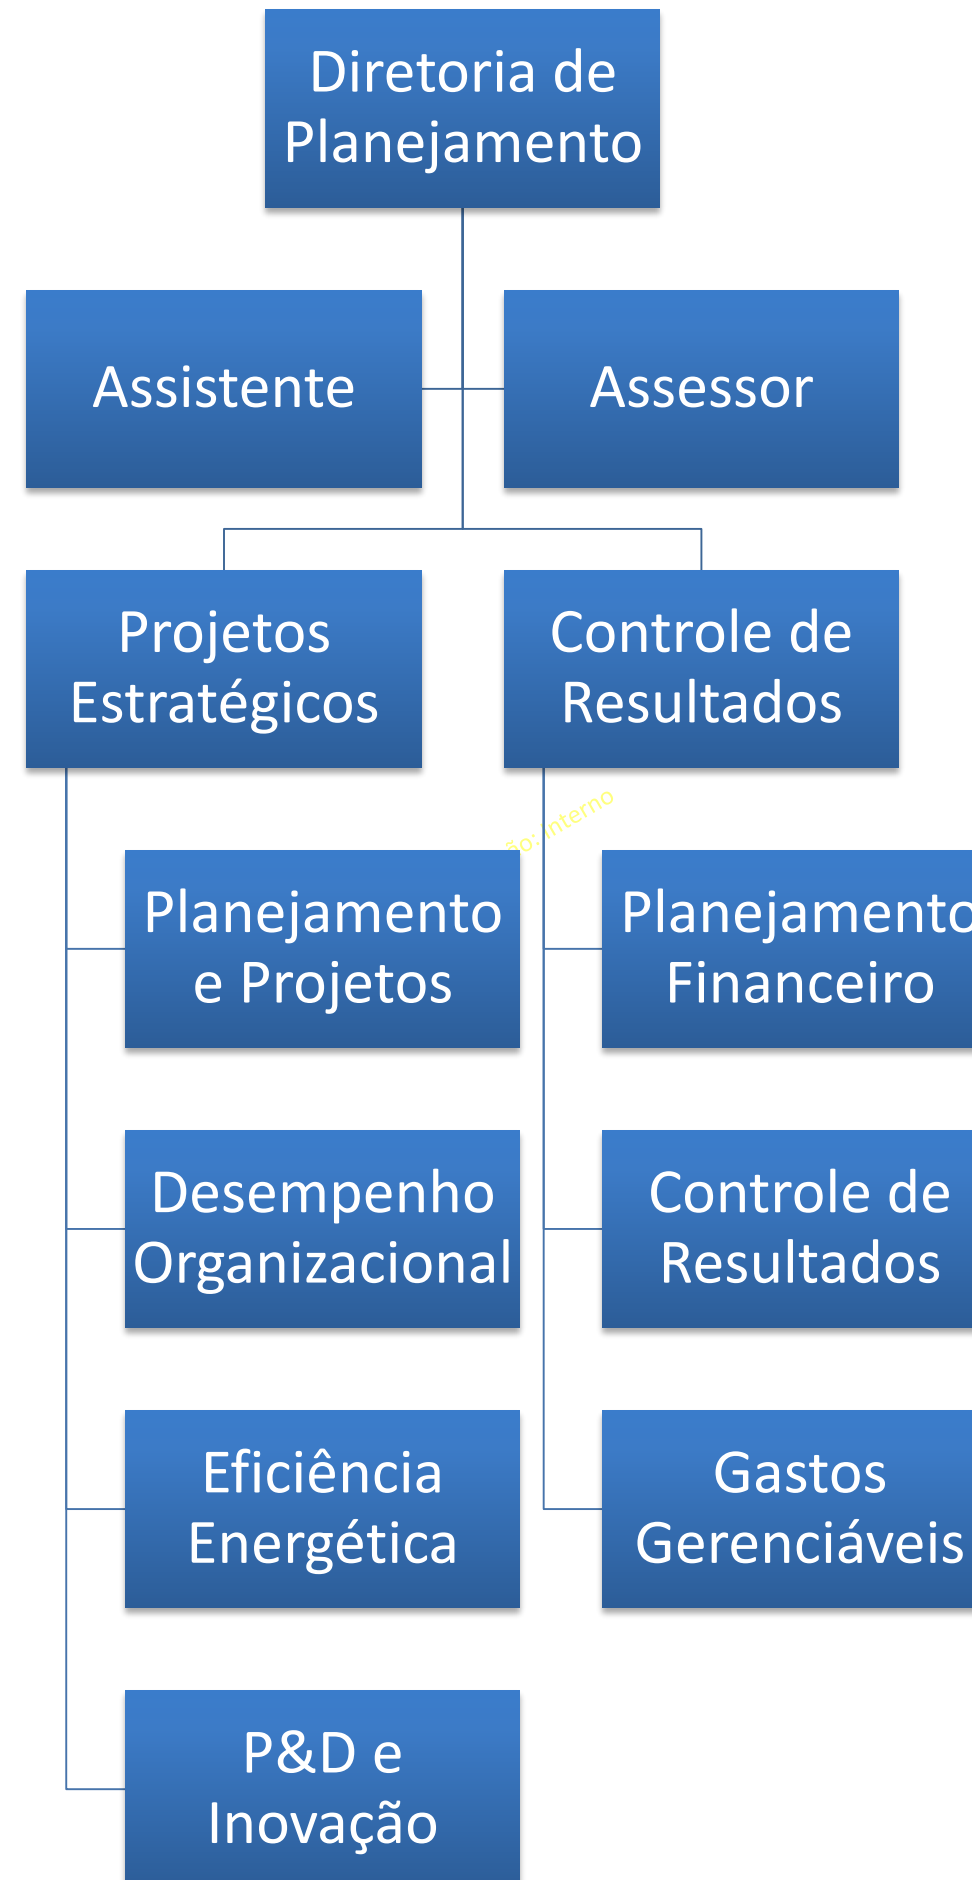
Diretoria de Planejamento

Assistente

Assessor

Projetos Estratégicos

Controle de Resultados

ão: interno

Planejamento e Projetos

Desempenho Organizacional

Eficiência Energética

P&D e Inovação

Planejamento Financeiro

Controle de Resultados

Gastos Gerenciáveis